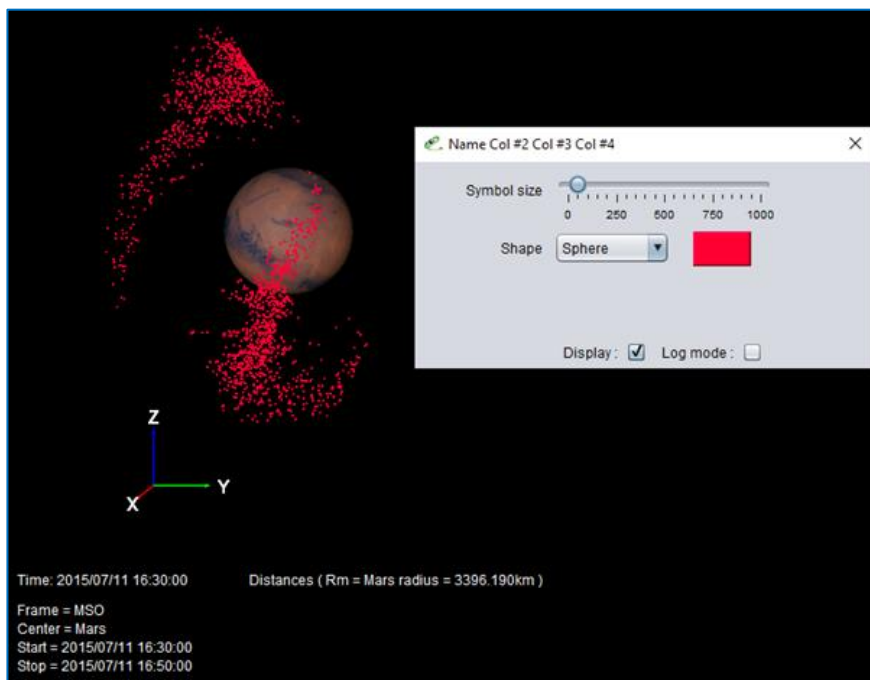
Name Col #2 Col #3 Col #4

×

Symbol size

0 250 500 750 1000

Shape Sphere

Display: ☑ Log mode: ☐

Z

X

Y

Time: 2015/07/11 16:30:00

Distances ( Rm = Mars radius = 3396.190km )

Frame = MSO
Center = Mars
Start = 2015/07/11 16:30:00
Stop = 2015/07/11 16:50:00